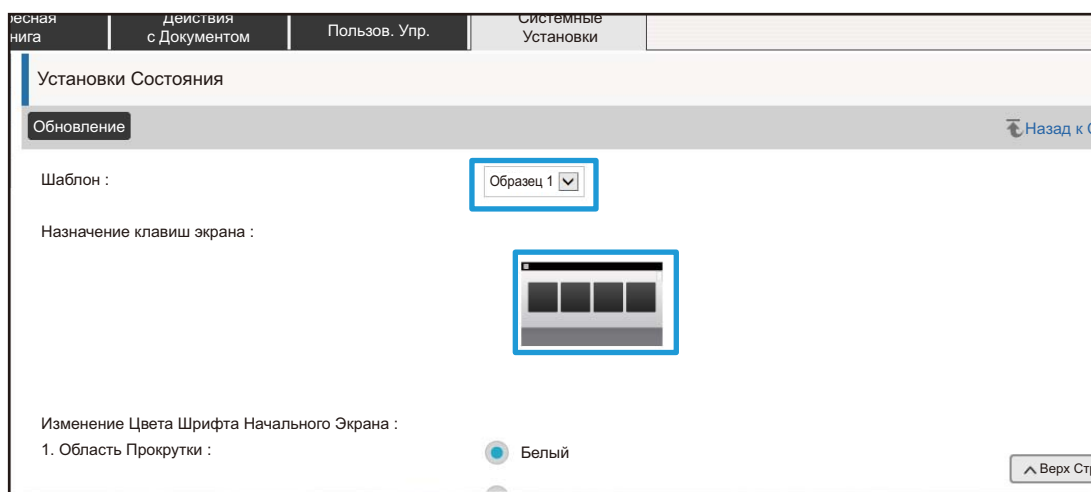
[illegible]есная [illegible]нига

Действия с Документом

Пользов. Упр.

Системные Установки

Установки Состояния

Обновление

Назад к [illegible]

Шаблон :

Образец 1

Назначение клавиш экрана :

Изменение Цвета Шрифта Начального Экрана :

1. Область Прокрутки :

Белый

Верх Ст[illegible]